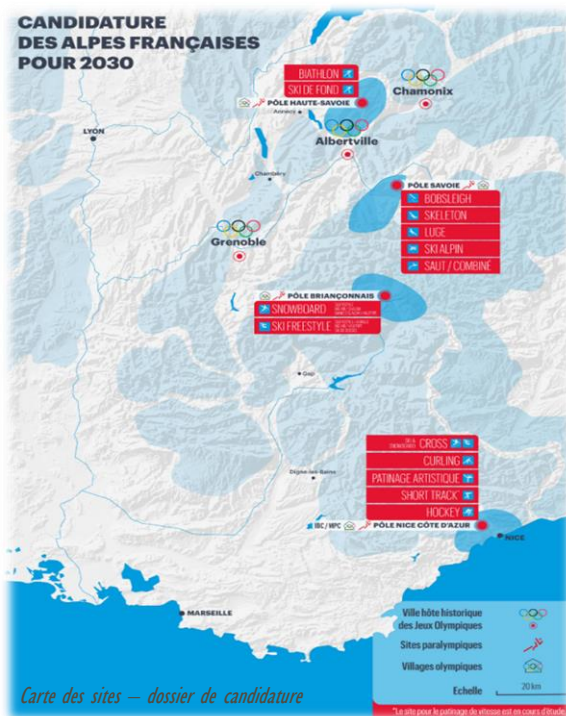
CANDIDATURE
DES ALPES FRANÇAISES
POUR 2030

BIATHLON
SKI DE FOND
PÔLE HAUTE-SAVOIE
Annecy
Chamonix
Albertville
LYON
Chambéry
PÔLE SAVOIE
BOBSLEIGH
SKELETON
LUGE
SKI ALPIN
SAUT / COMBINÉ
Grenoble
PÔLE BRIANÇONNAIS
SNOWBOARD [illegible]
SKI FREESTYLE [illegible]
Gap
Digne-les-Bains
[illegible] CROSS
CURLING
PATINAGE ARTISTIQUE
SHORT TRACK
HOCKEY
IBC / MPC
PÔLE NICE CÔTE D'AZUR
NICE
MARSEILLE

Ville hôte historique des Jeux Olympiques
Sites paralympiques
Villages olympiques
Echelle
20 km

Carte des sites – dossier de candidature

* Le site pour le patinage de vitesse est en cours d'étude